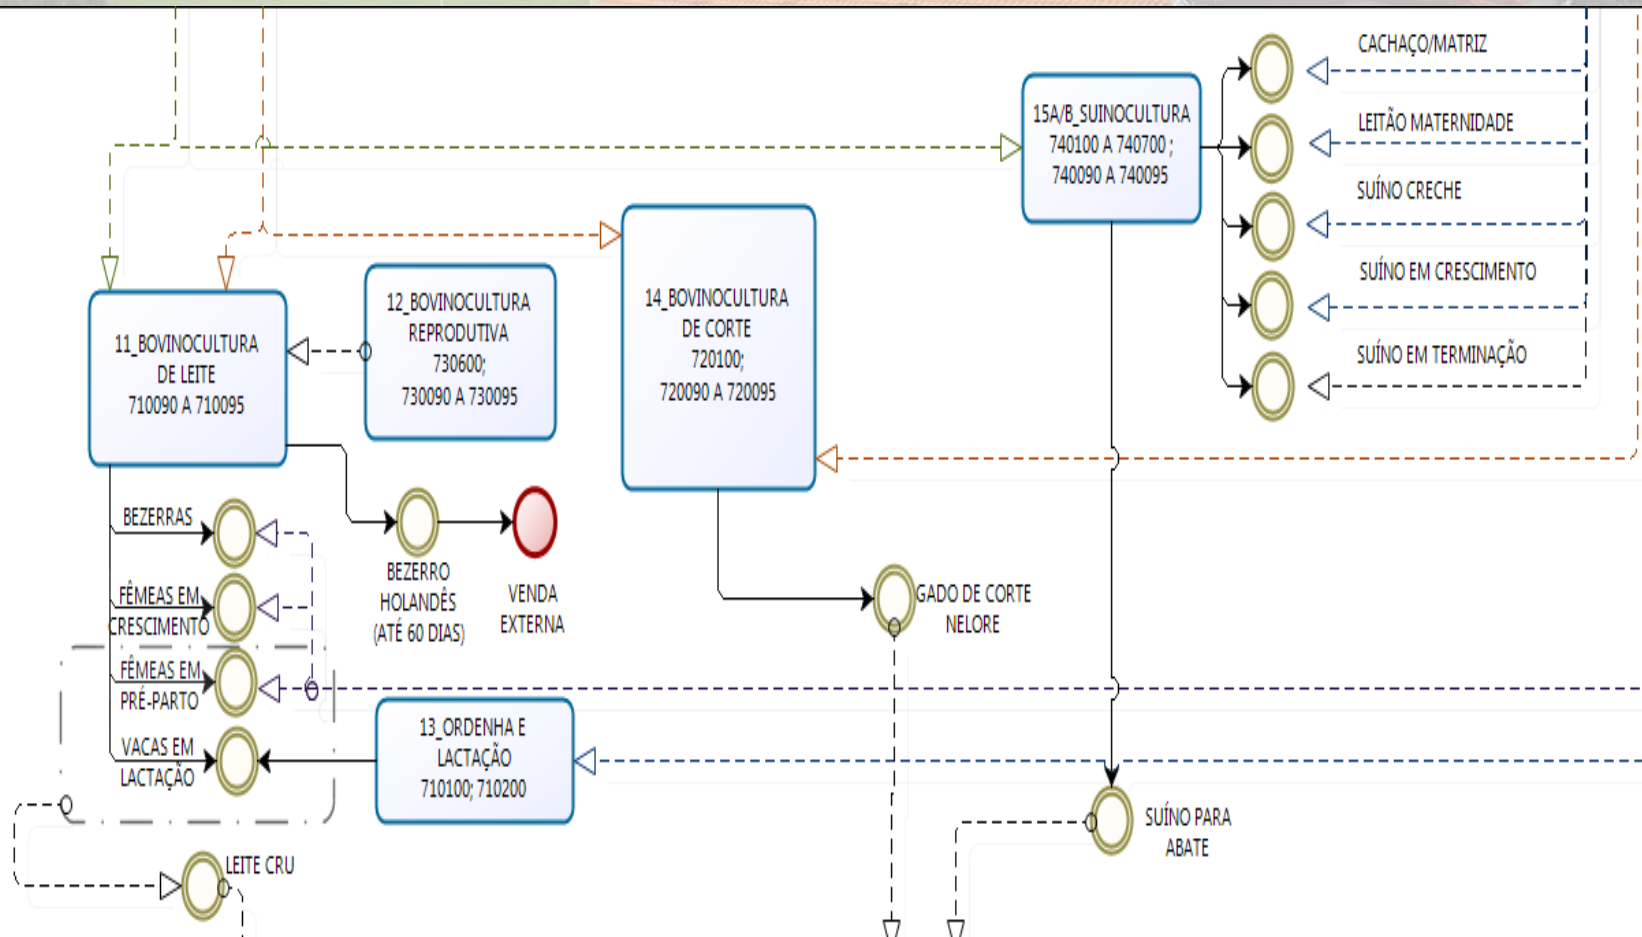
15A/B_SUINOCULTURA
740100 A 740700 ;
740090 A 740095

CACHAÇO/MATRIZ

LEITÃO MATERNIDADE

SUÍNO CRECHE

SUÍNO EM CRESCIMENTO

SUÍNO EM TERMINAÇÃO

11_BOVINOCULTURA
DE LEITE
710090 A 710095

12_BOVINOCULTURA
REPRODUTIVA
730600;
730090 A 730095

14_BOVINOCULTURA
DE CORTE
720100;
720090 A 720095

BEZERRAS

FÊMEAS EM
CRESCIMENTO

FÊMEAS EM
PRÉ-PARTO

VACAS EM
LACTAÇÃO

BEZERRO
HOLANDÊS
(ATÉ 60 DIAS)

VENDA
EXTERNA

GADO DE CORTE
NELORE

13_ORDENHA E
LACTAÇÃO
710100; 710200

SUÍNO PARA
ABATE

LEITE CRU